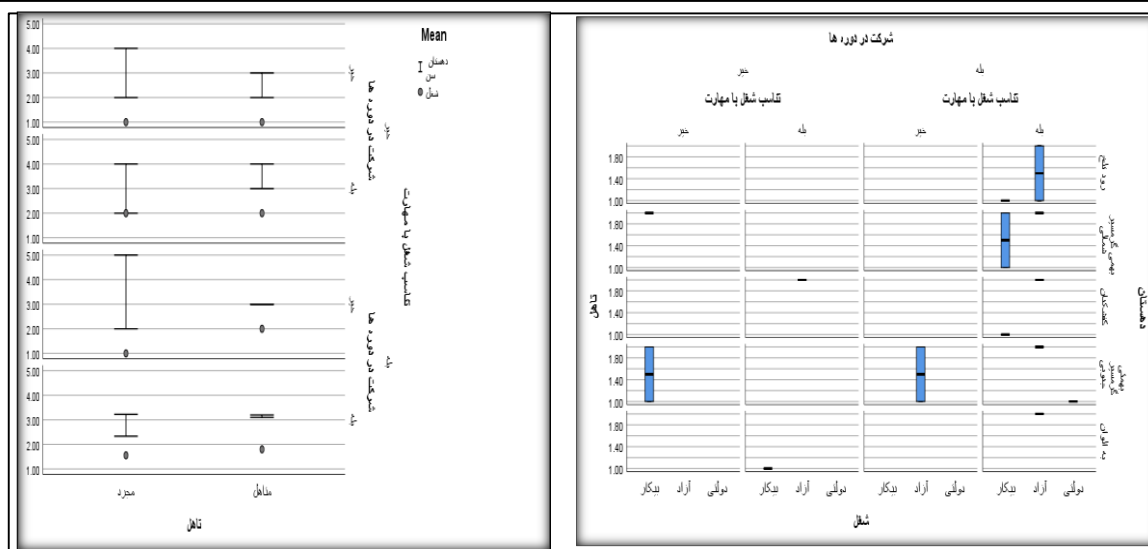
5.00
4.00
3.00
2.00
1.00
5.00
4.00
3.00
2.00
1.00
5.00
4.00
3.00
2.00
1.00
5.00
4.00
3.00
2.00
1.00

مجرد
متاهل

تاهل

Mean
دهستان
سن
شغل

خیر
بله
خیر
بله

شرکت در دوره ها
تناسب شغل با مهارت
شرکت در دوره ها

شرکت در دوره ها

خیر
بله

تناسب شغل با مهارت
تناسب شغل با مهارت

خیر
بله
خیر
بله

1.80
1.40
1.00
1.80
1.40
1.00
1.80
1.40
1.00
1.80
1.40
1.00
1.80
1.40
1.00

بیکار
آزاد
دولتی
بیکار
آزاد
دولتی
بیکار
آزاد
دولتی
بیکار
آزاد
دولتی

شغل

تاهل

دهستان